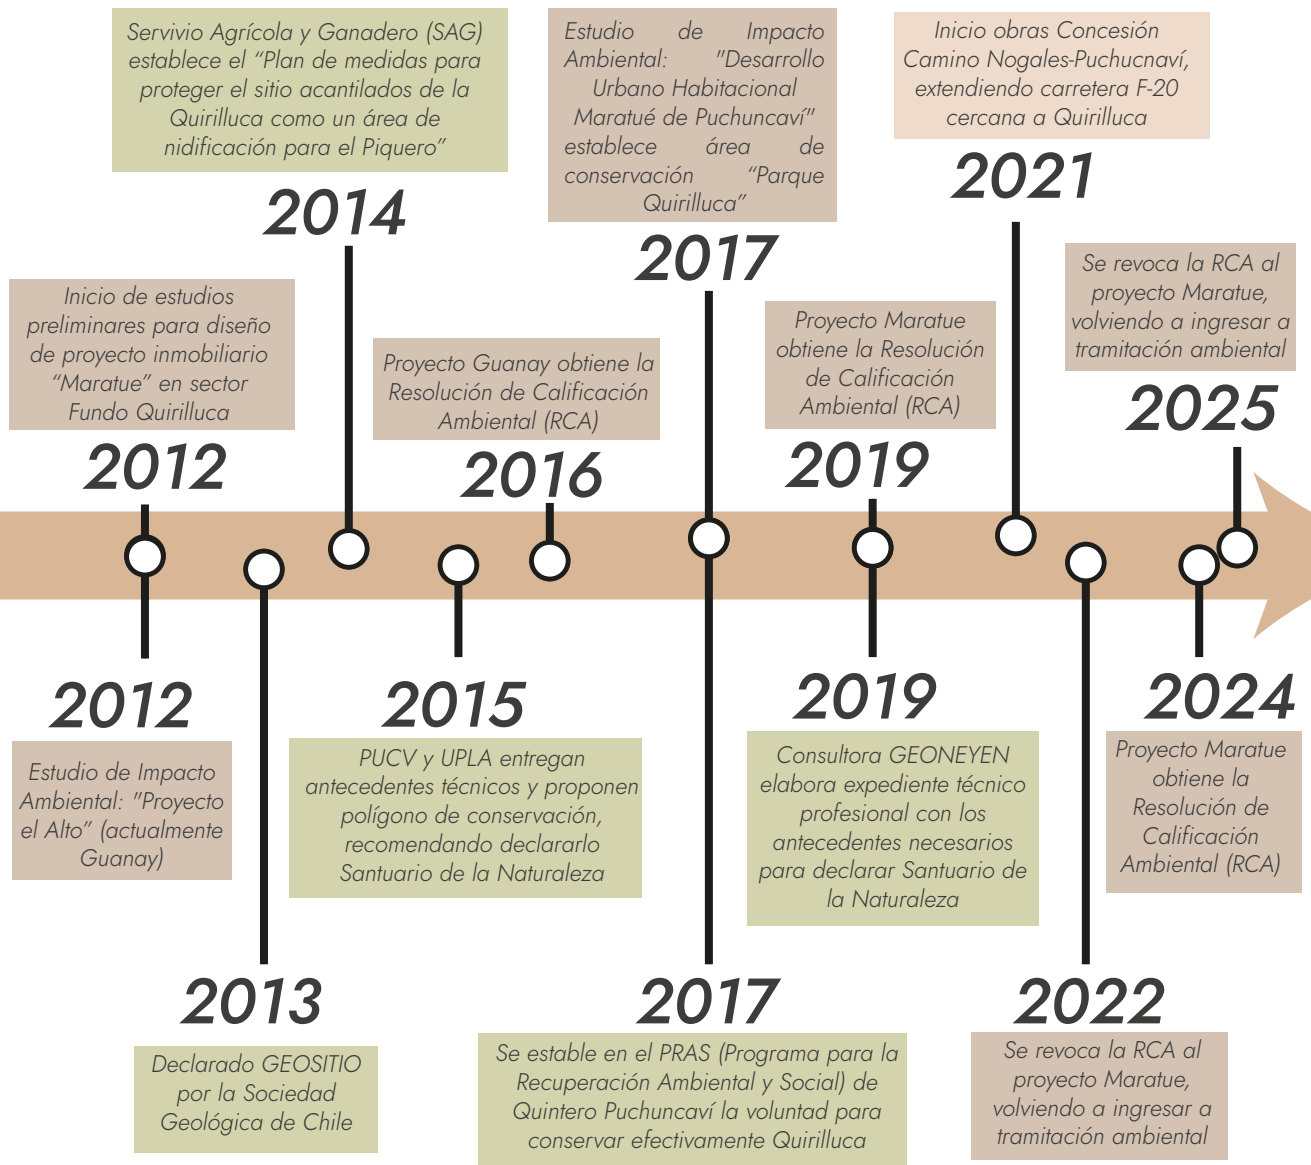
Servivio Agrícola y Ganadero (SAG) establece el "Plan de medidas para proteger el sitio acantilados de la Quirilluca como un área de nidificación para el Piquero"

2014

Estudio de Impacto Ambiental: "Desarrollo Urbano Habitacional Maratué de Puchuncaví" establece área de conservación "Parque Quirilluca"

2017

Inicio obras Concesión Camino Nogales-Puchucnaví, extendiendo carretera F-20 cercana a Quirilluca

2021

Inicio de estudios preliminares para diseño de proyecto inmobiliario "Maratue" en sector Fundo Quirilluca

2012

Proyecto Guanay obtiene la Resolución de Calificación Ambiental (RCA)

2016

Proyecto Maratue obtiene la Resolución de Calificación Ambiental (RCA)

2019

Se revoca la RCA al proyecto Maratue, volviendo a ingresar a tramitación ambiental

2025

2012

Estudio de Impacto Ambiental: "Proyecto el Alto" (actualmente Guanay)

2013

Declarado GEOSITIO por la Sociedad Geológica de Chile

2015

PUCV y UPLA entregan antecedentes técnicos y proponen polígono de conservación, recomendando declararlo Santuario de la Naturaleza

2017

Se estable en el PRAS (Programa para la Recuperación Ambiental y Social) de Quintero Puchuncaví la voluntad para conservar efectivamente Quirilluca

2019

Consultora GEONEYEN elabora expediente técnico profesional con los antecedentes necesarios para declarar Santuario de la Naturaleza

2022

Se revoca la RCA al proyecto Maratue, volviendo a ingresar a tramitación ambiental

2024

Proyecto Maratue obtiene la Resolución de Calificación Ambiental (RCA)